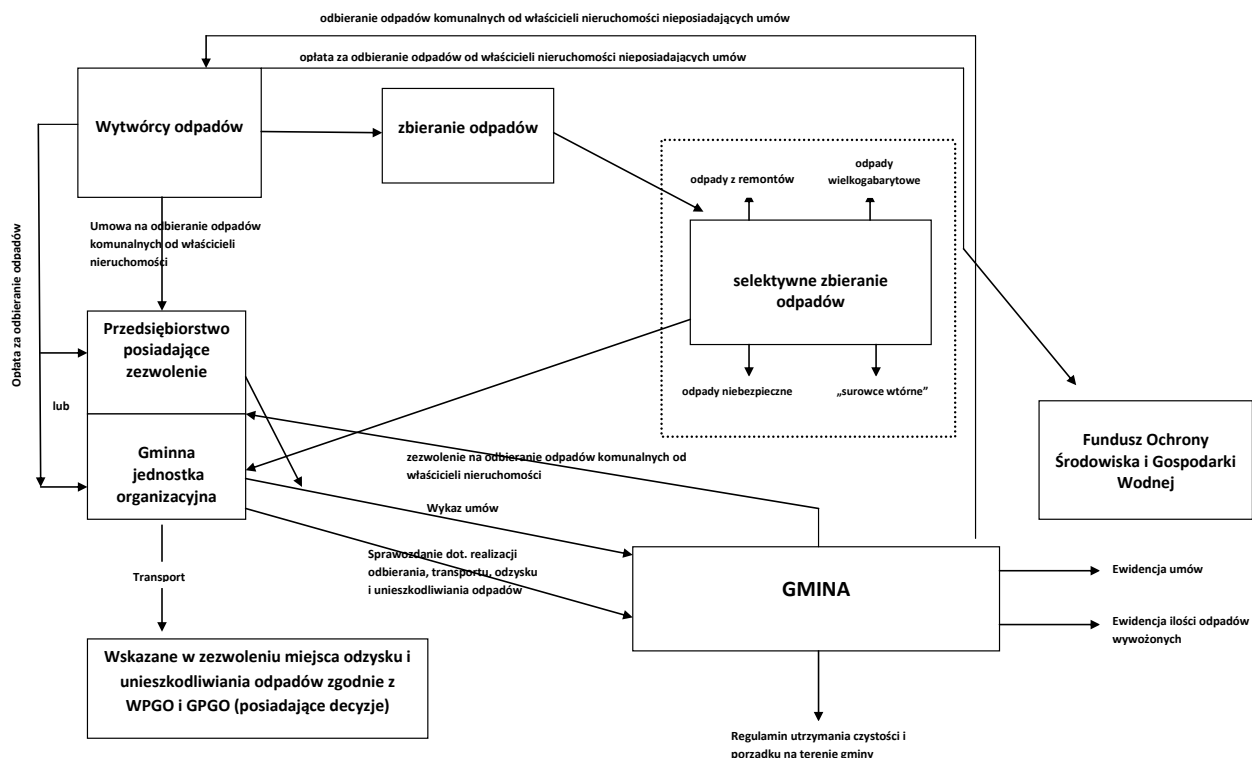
odbieranie odpadów komunalnych od właścicieli nieruchomości nieposiadających umów

opłata za odbieranie odpadów od właścicieli nieruchomości nieposiadających umów

Wytwórcy odpadów

zbieranie odpadów

odpady z remontów

odpady wielkogabarytowe

Umowa na odbieranie odpadów komunalnych od właścicieli nieruchomości

selektywne zbieranie odpadów

Opłata za odbieranie odpadów

Przedsiębiorstwo posiadające zezwolenie

lub

odpady niebezpieczne

„surowce wtórne"

Fundusz Ochrony Środowiska i Gospodarki Wodnej

Gminna jednostka organizacyjna

zezwolenie na odbieranie odpadów komunalnych od właścicieli nieruchomości

Wykaz umów

Sprawozdanie dot. realizacji odbierania, transportu, odzysku i unieszkodliwiania odpadów

GMINA

Ewidencja umów

Ewidencja ilości odpadów wywożonych

Transport

Wskazane w zezwoleniu miejsca odzysku i unieszkodliwiania odpadów zgodnie z WPGO i GPGO (posiadające decyzje)

Regulamin utrzymania czystości i porządku na terenie gminy